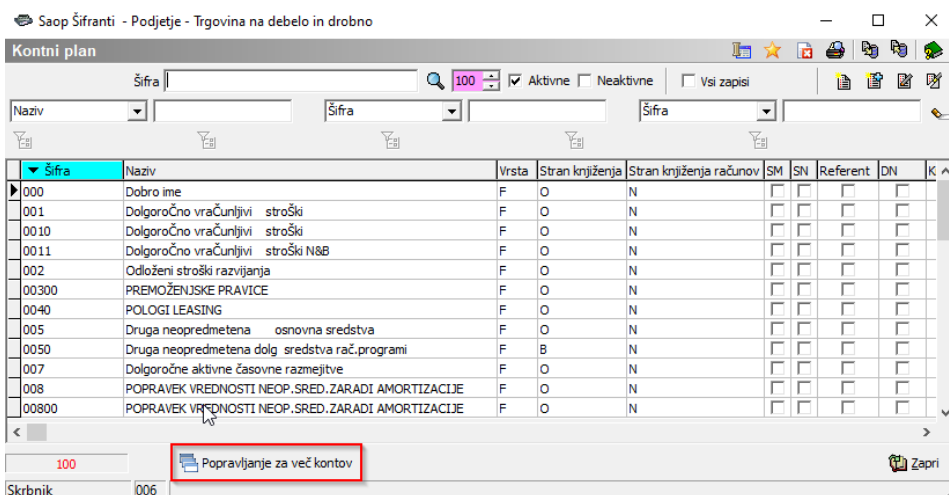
Saop Šifranti - Podjetje - Trgovina na debelo in drobno

Kontni plan

Šifra 100 Aktivne Neaktivne Vsi zapisi

Naziv Šifra Šifra

| Šifra | Naziv | Vrsta | Stran knjiženja | Stran knjiženja računov | SM | SN | Referent | DN | K |
|---|---|---|---|---|---|---|---|---|---|
| 000 | Dobro ime | F | O | N | | | | | |
| 001 | DolgoroČno vraČunljivi stroŠki | F | O | N | | | | | |
| 0010 | DolgoroČno vraČunljivi stroŠki | F | O | N | | | | | |
| 0011 | DolgoroČno vraČunljivi stroŠki N&B | F | O | N | | | | | |
| 002 | Odloženi stroški razvijanja | F | O | N | | | | | |
| 00300 | PREMOŽENJSKE PRAVICE | F | O | N | | | | | |
| 0040 | POLOGI LEASING | F | O | N | | | | | |
| 005 | Druga neopredmetena osnovna sredstva | F | O | N | | | | | |
| 0050 | Druga neopredmetena dolg sredstva rač.programi | F | B | N | | | | | |
| 007 | Dolgoročne aktivne časovne razmejitve | F | O | N | | | | | |
| 008 | POPRAVEK VREDNOSTI NEOP.SRED.ZARADI AMORTIZACIJE | F | O | N | | | | | |
| 00800 | POPRAVEK VREDNOSTI NEOP.SRED.ZARADI AMORTIZACIJE | F | O | N | | | | | |

100 Popravljanje za več kontov Zapri

Skrbnik 006